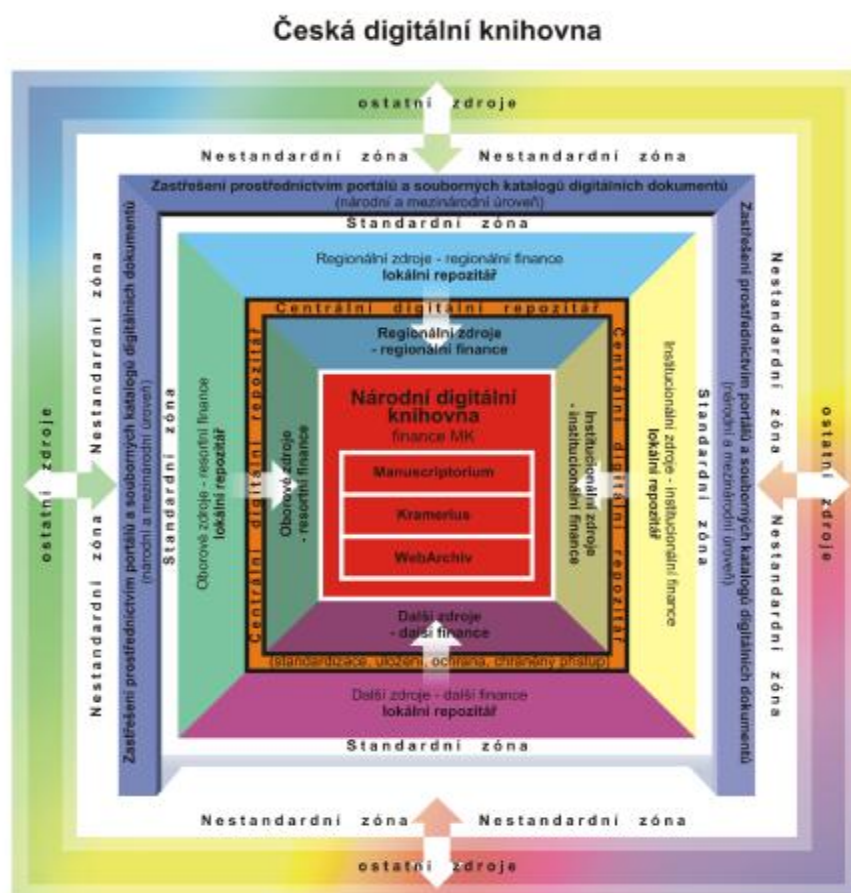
Česká digitální knihovna

ostatní zdroje

Nestandardní zóna Nestandardní zóna

Zastřešení prostřednictvím portálů a souborných katalogů digitálních dokumentů
(národní a mezinárodní úroveň)

Standardní zóna

Regionální zdroje - regionální finance
lokální repozitář

Centrální digitální repozitář

Regionální zdroje
- regionální finance

Národní digitální knihovna
finance MK

Manuscriptorium

Kramerius

WebArchiv

Oborové zdroje
- resortní finance

Institucionální zdroje
- institucionální finance

Další zdroje
- další finance

(standardizace, uložení, ochrana, chráněný přístup)

Oborové zdroje - resortní finance
lokální repozitář

Institucionální zdroje - institucionální finance
lokální repozitář

Další zdroje - další finance
lokální repozitář

Standardní zóna

Nestandardní zóna Nestandardní zóna

ostatní zdroje

ostatní zdroje

ostatní zdroje